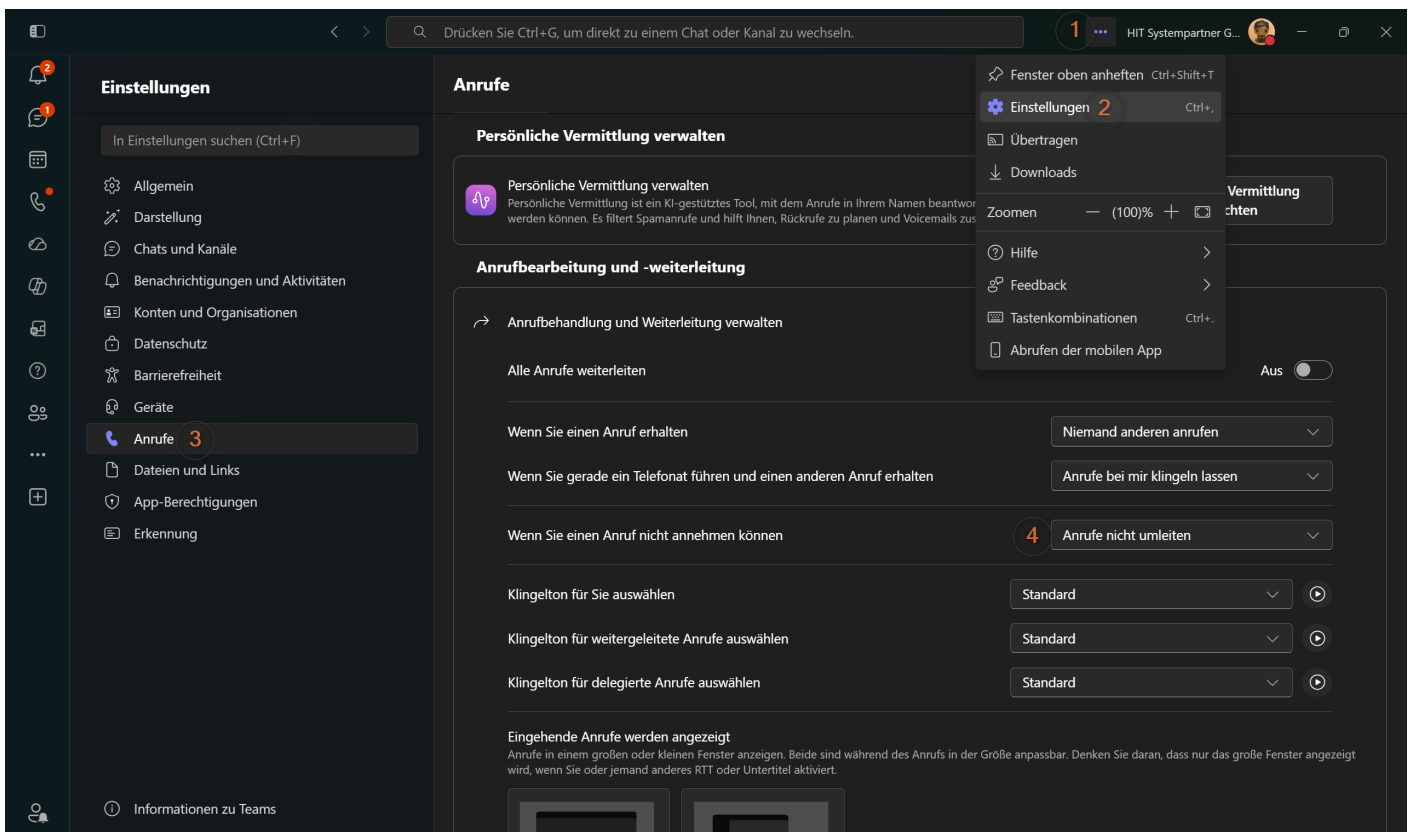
Drücken Sie Ctrl+G, um direkt zu einem Chat oder Kanal zu wechseln.

1 ··· HIT Systempartner G...

2

1

Einstellungen

In Einstellungen suchen (Ctrl+F)

Allgemein
Darstellung
Chats und Kanäle
Benachrichtigungen und Aktivitäten
Konten und Organisationen
Datenschutz
Barrierefreiheit
Geräte
Anrufe 3
Dateien und Links
App-Berechtigungen
Erkennung

Informationen zu Teams

Anrufe

Persönliche Vermittlung verwalten

Persönliche Vermittlung verwalten
Persönliche Vermittlung ist ein KI-gestütztes Tool, mit dem Anrufe in Ihrem Namen beantwor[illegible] werden können. Es filtert Spamanrufe und hilft Ihnen, Rückrufe zu planen und Voicemails zus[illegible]

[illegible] Vermittlung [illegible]chten

Anrufbearbeitung und -weiterleitung

Anrufbehandlung und Weiterleitung verwalten

Alle Anrufe weiterleiten
Aus

Wenn Sie einen Anruf erhalten
Niemand anderen anrufen

Wenn Sie gerade ein Telefonat führen und einen anderen Anruf erhalten
Anrufe bei mir klingeln lassen

Wenn Sie einen Anruf nicht annehmen können
4 Anrufe nicht umleiten

Klingelton für Sie auswählen
Standard

Klingelton für weitergeleitete Anrufe auswählen
Standard

Klingelton für delegierte Anrufe auswählen
Standard

Eingehende Anrufe werden angezeigt
Anrufe in einem großen oder kleinen Fenster anzeigen. Beide sind während des Anrufs in der Größe anpassbar. Denken Sie daran, dass nur das große Fenster angezeigt wird, wenn Sie oder jemand anderes RTT oder Untertitel aktiviert.

Fenster oben anheften Ctrl+Shift+T
Einstellungen 2 Ctrl+,
Übertragen
Downloads
Zoomen — (100)% +
Hilfe
Feedback
Tastenkombinationen Ctrl+.
Abrufen der mobilen App